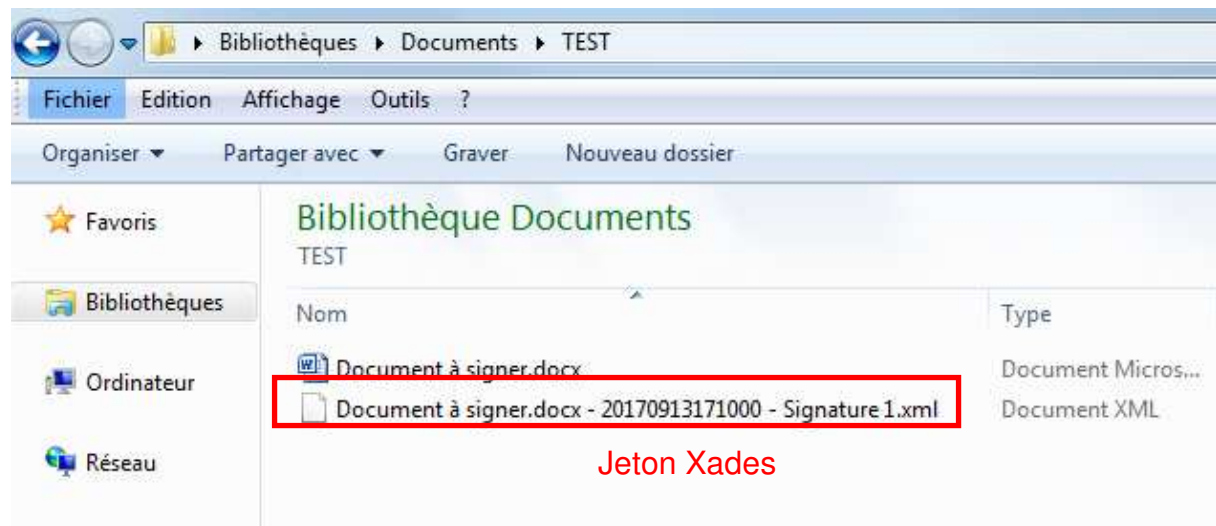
▸ Bibliothèques ▸ Documents ▸ TEST

Fichier Edition Affichage Outils ?

Organiser ▾ Partager avec ▾ Graver Nouveau dossier

Favoris

Bibliothèques

Ordinateur

Réseau

Bibliothèque Documents
TEST

| Nom | Type |
|---|---|
| Document à signer.docx | Document Micros... |
| Document à signer.docx - 20170913171000 - Signature 1.xml | Document XML |

Jeton Xades